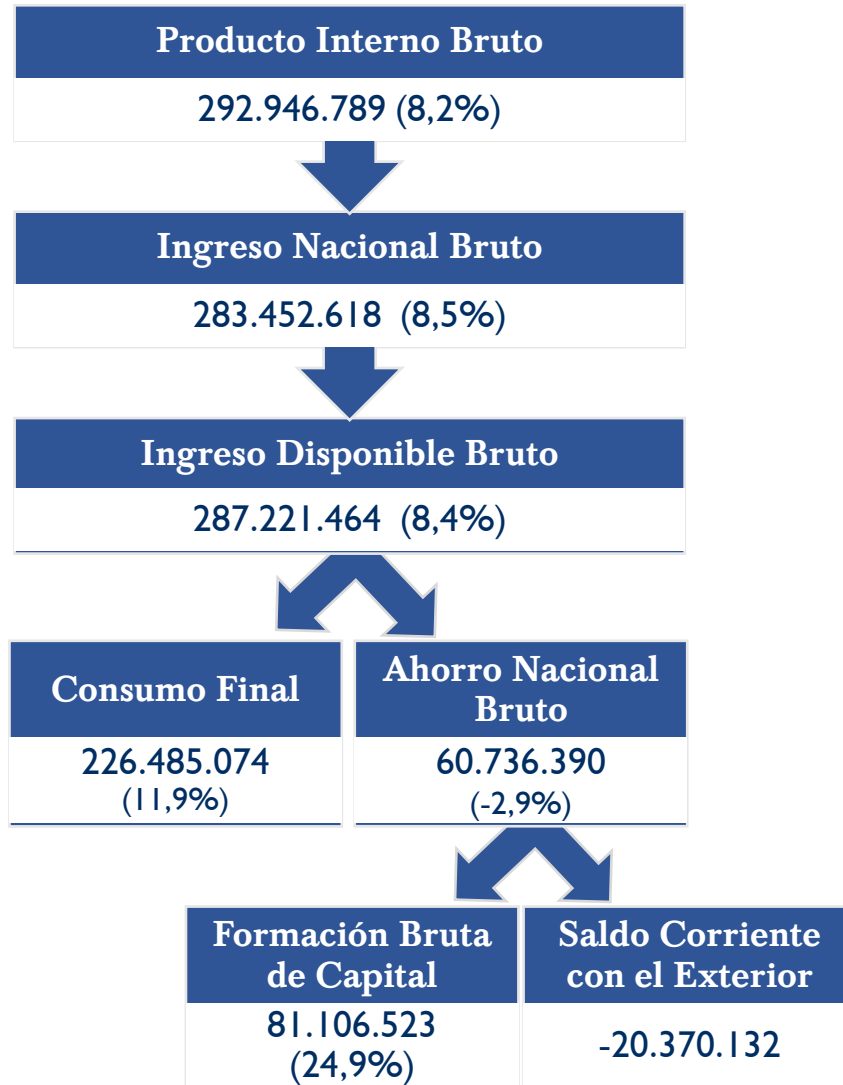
Producto Interno Bruto

292.946.789 (8,2%)

Ingreso Nacional Bruto

283.452.618 (8,5%)

Ingreso Disponible Bruto

287.221.464 (8,4%)

Consumo Final

226.485.074
(11,9%)

Ahorro Nacional Bruto

60.736.390
(-2,9%)

Formación Bruta de Capital

81.106.523
(24,9%)

Saldo Corriente con el Exterior

-20.370.132